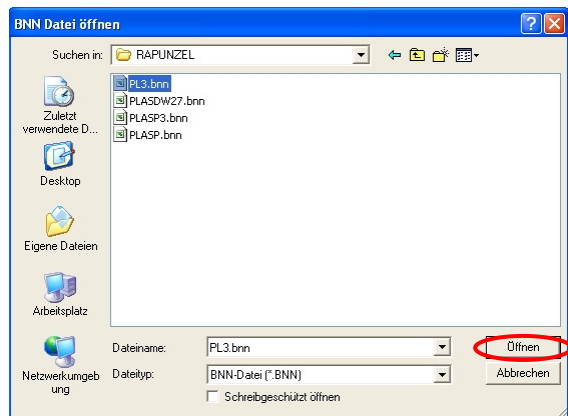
BNN Datei öffnen

Suchen in: RAPUNZEL

PL3.bnn
PLASDW27.bnn
PLASP3.bnn
PLASP.bnn

Zuletzt verwendete D...

Desktop

Eigene Dateien

Arbeitsplatz

Netzwerkumgebung

Dateiname: PL3.bnn

Dateityp: BNN-Datei (*.BNN)

Schreibgeschützt öffnen

Öffnen

Abbrechen